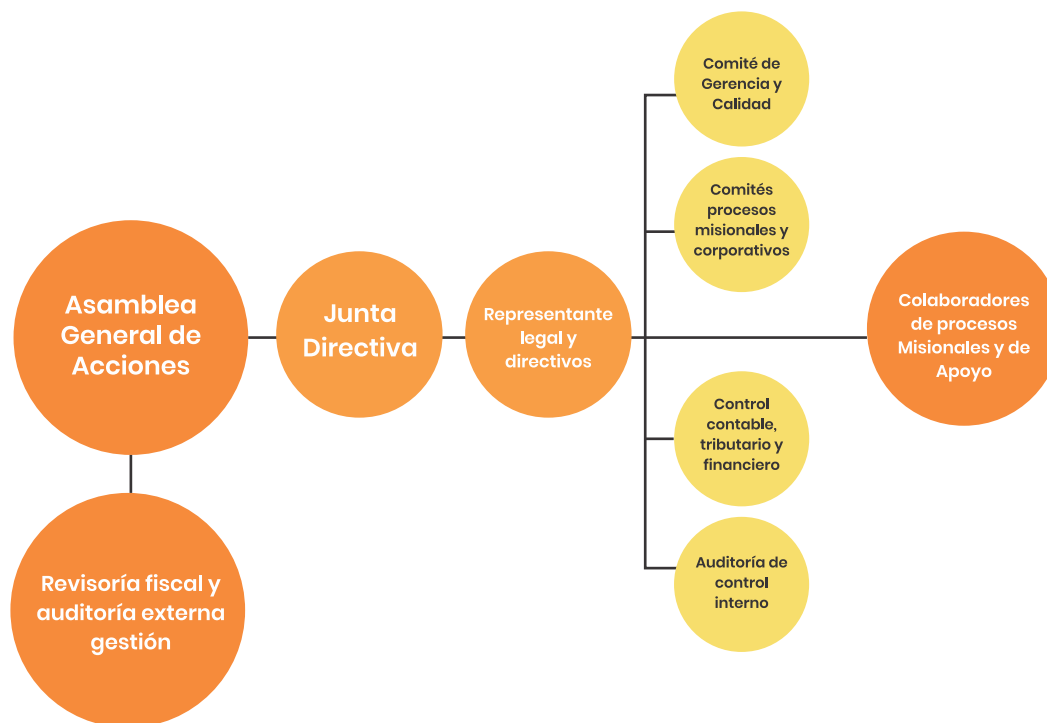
Asamblea General de Acciones

Junta Directiva

Representante legal y directivos

Comité de Gerencia y Calidad

Comités procesos misionales y corporativos

Colaboradores de procesos Misionales y de Apoyo

Control contable, tributario y financiero

Auditoría de control interno

Revisoría fiscal y auditoría externa gestión